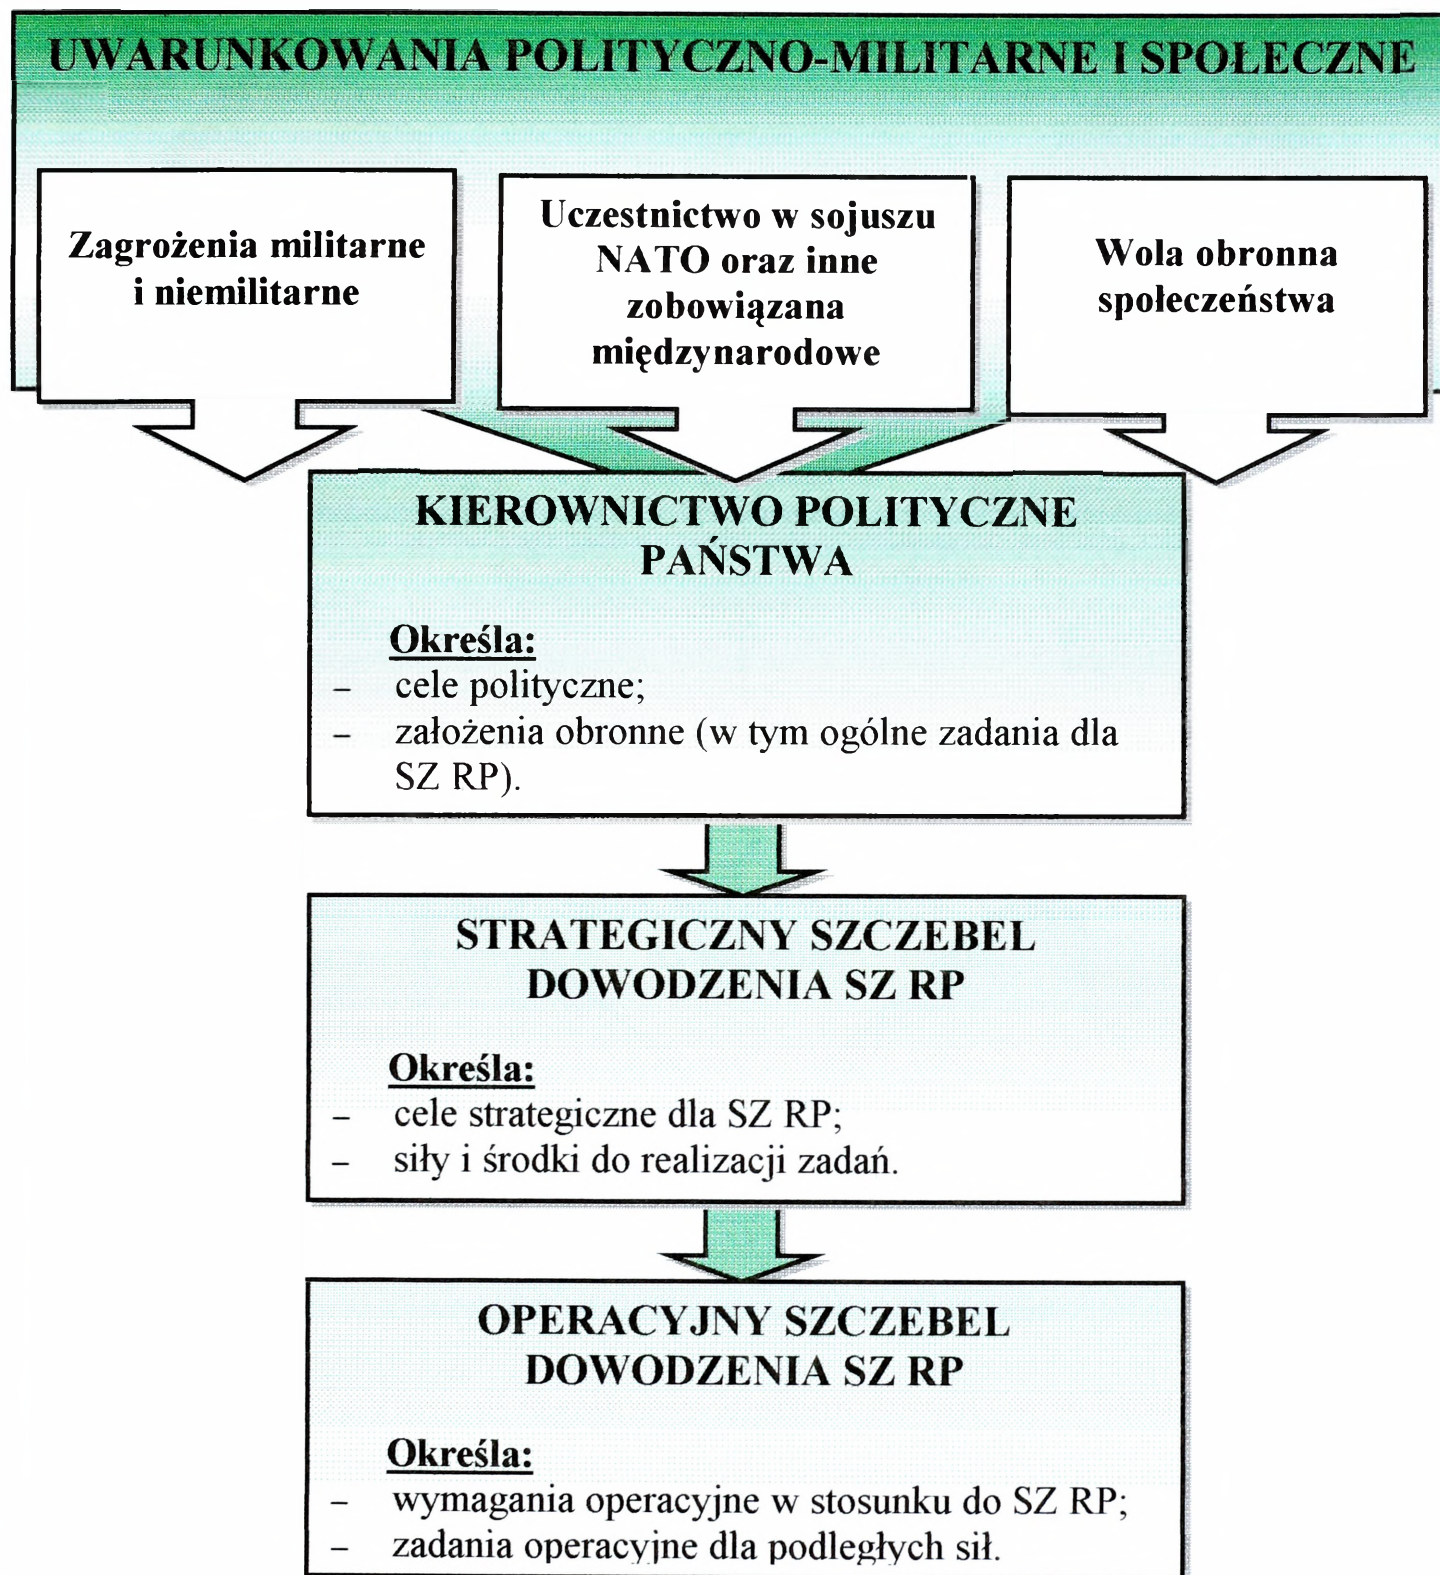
UWARUNKOWANIA POLITYCZNO-MILITARNE I SPOŁECZNE

Zagrożenia militarne i niemilitarne

Uczestnictwo w sojuszu NATO oraz inne zobowiązana międzynarodowe

Wola obronna społeczeństwa

KIEROWNICTWO POLITYCZNE PAŃSTWA

Określa:
– cele polityczne;
– założenia obronne (w tym ogólne zadania dla SZ RP).

STRATEGICZNY SZCZEBEL DOWODZENIA SZ RP

Określa:
– cele strategiczne dla SZ RP;
– siły i środki do realizacji zadań.

OPERACYJNY SZCZEBEL DOWODZENIA SZ RP

Określa:
– wymagania operacyjne w stosunku do SZ RP;
– zadania operacyjne dla podległych sił.